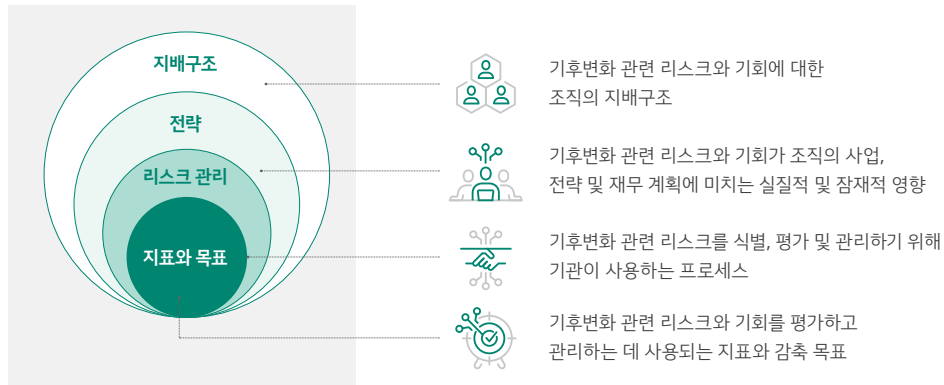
지배구조

전략

리스크 관리

지표와 목표

기후변화 관련 리스크와 기회에 대한 조직의 지배구조

기후변화 관련 리스크와 기회가 조직의 사업, 전략 및 재무 계획에 미치는 실질적 및 잠재적 영향

기후변화 관련 리스크를 식별, 평가 및 관리하기 위해 기관이 사용하는 프로세스

기후변화 관련 리스크와 기회를 평가하고 관리하는 데 사용되는 지표와 감축 목표